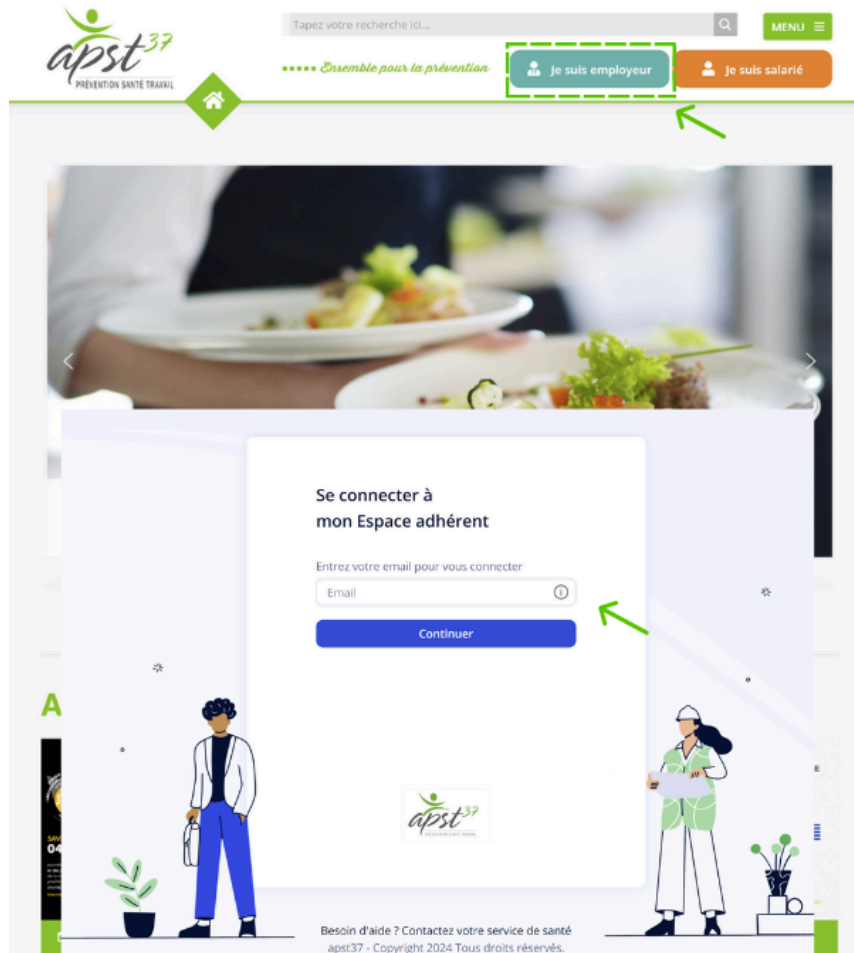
apst37
PRÉVENTION SANTÉ TRAVAIL

Tapez votre recherche ici...

MENU

••••• Ensemble pour la prévention

Je suis employeur

Je suis salarié

Se connecter à
mon Espace adhérent

Entrez votre email pour vous connecter

Email

Continuer

apst37
PRÉVENTION SANTÉ TRAVAIL

Besoin d'aide ? Contactez votre service de santé
apst37 - Copyright 2024 Tous droits réservés.